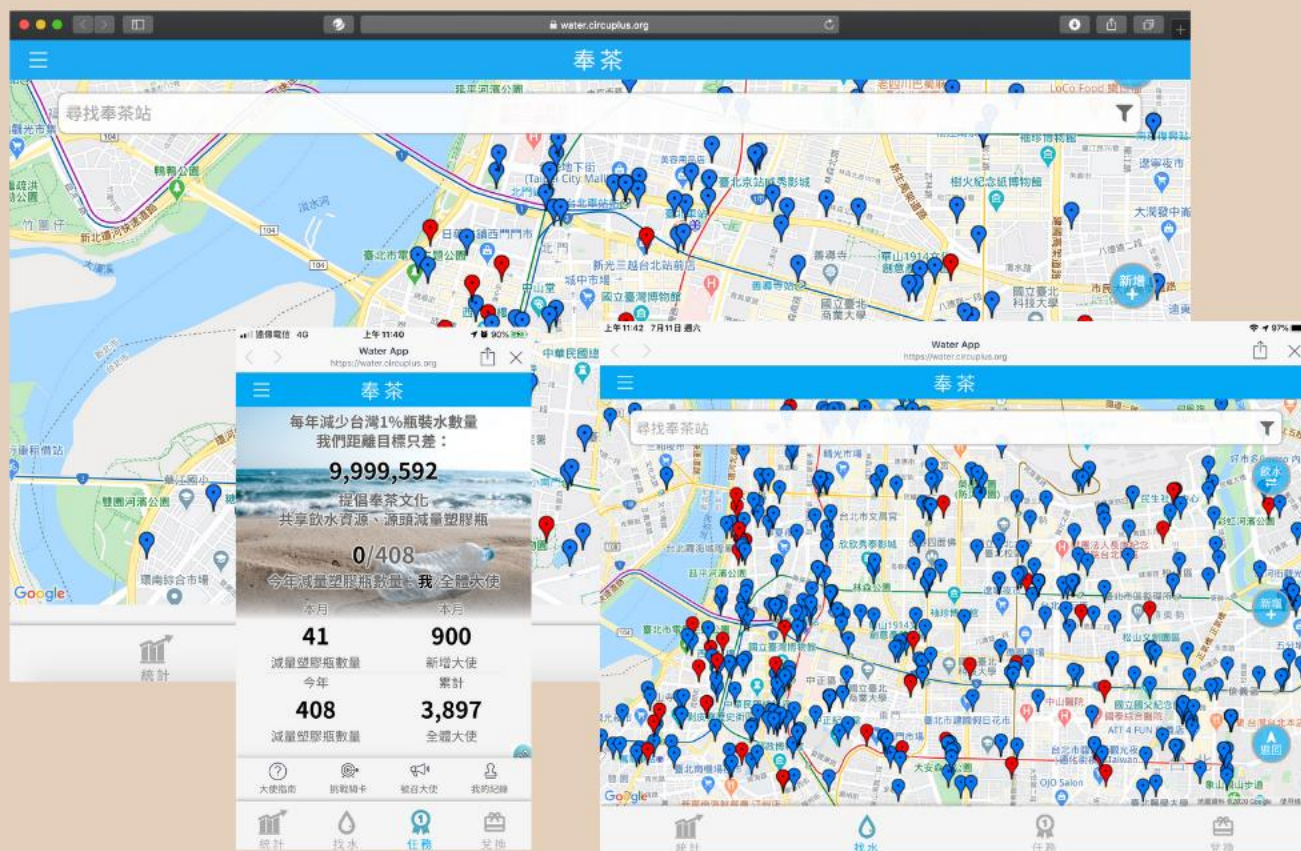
water.circuplus.org

奉茶

尋找奉茶站

新增

統計

中華電信 4G 上午11:40 90%

Water App
https://water.circuplus.org

奉茶

每年減少台灣1%瓶裝水數量
我們距離目標只差：

9,999,592

提倡奉茶文化
共享飲水資源、源頭減量塑膠瓶

0/408

今年減量塑膠瓶數量：我 全體大使

本月 本月

41 900

減量塑膠瓶數量 新增大使

今年 累計

408 3,897

減量塑膠瓶數量 全體大使

大使指南 挑戰積卡 敏召大使 我的紀錄

統計 找水 任務 兌換

上午11:42 7月11日 週六 97%

Water App
https://water.circuplus.org

奉茶

尋找奉茶站

飲水

新增

返回

Google

統計 找水 任務 兌換